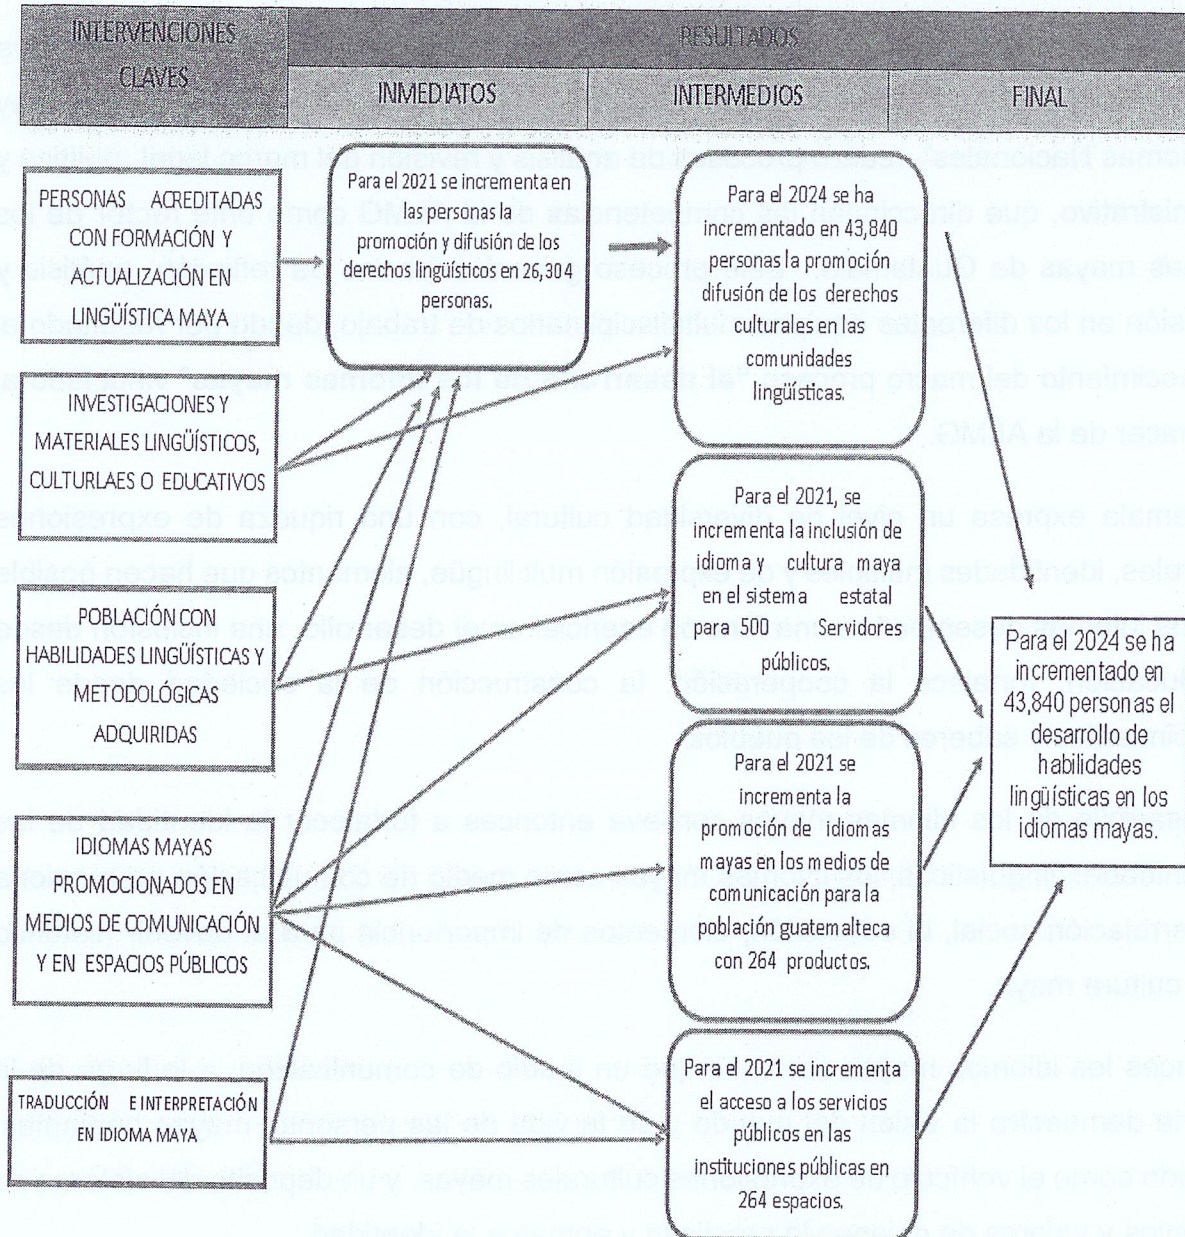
| INTERVENCIONES CLAVES | RESULTADOS | | |
|---|---|---|---|
| | INMEDIATOS | INTERMEDIOS | FINAL |

PERSONAS ACREDITADAS CON FORMACIÓN Y ACTUALIZACIÓN EN LINGÜÍSTICA MAYA

INVESTIGACIONES Y MATERIALES LINGÜÍSTICOS, CULTURLAES O EDUCATIVOS

POBLACIÓN CON HABILIDADES LINGÜÍSTICAS Y METODOLÓGICAS ADQUIRIDAS

IDIOMAS MAYAS PROMOCIONADOS EN MEDIOS DE COMUNICACIÓN Y EN ESPACIOS PÚBLICOS

TRADUCCIÓN E INTERPRETACIÓN EN IDIOMA MAYA

Para el 2021 se incrementa en las personas la promoción y difusión de los derechos lingüísticos en 26,304 personas.

Para el 2024 se ha incrementado en 43,840 personas la promoción difusión de los derechos culturales en las comunidades lingüísticas.

Para el 2021, se incrementa la inclusión de idioma y cultura maya en el sistema estatal para 500 Servidores públicos.

Para el 2021 se incrementa la promoción de idiomas mayas en los medios de comunicación para la población guatemalteca con 264 productos.

Para el 2021 se incrementa el acceso a los servicios públicos en las instituciones públicas en 264 espacios.

Para el 2024 se ha incrementado en 43,840 personas el desarrollo de habilidades lingüísticas en los idiomas mayas.